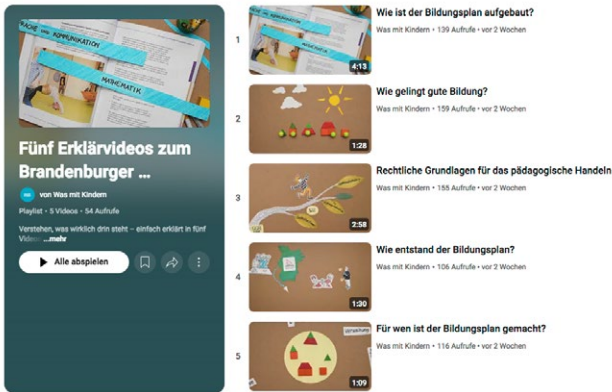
SPRACHE KOMMUNIKATION

MATHEMATIK

Fünf Erklärvideos zum Brandenburger ...

von Was mit Kindern

Playlist • 5 Videos • 54 Aufrufe

Verstehen, was wirklich drin steht – einfach erklärt in fünf Videos ...mehr

Alle abspielen

1

4:13

Wie ist der Bildungsplan aufgebaut?

Was mit Kindern • 139 Aufrufe • vor 2 Wochen

2

1:28

Wie gelingt gute Bildung?

Was mit Kindern • 159 Aufrufe • vor 2 Wochen

3

2:58

Rechtliche Grundlagen für das pädagogische Handeln

Was mit Kindern • 155 Aufrufe • vor 2 Wochen

4

1:30

Wie entstand der Bildungsplan?

Was mit Kindern • 106 Aufrufe • vor 2 Wochen

5

1:09

Für wen ist der Bildungsplan gemacht?

Was mit Kindern • 116 Aufrufe • vor 2 Wochen